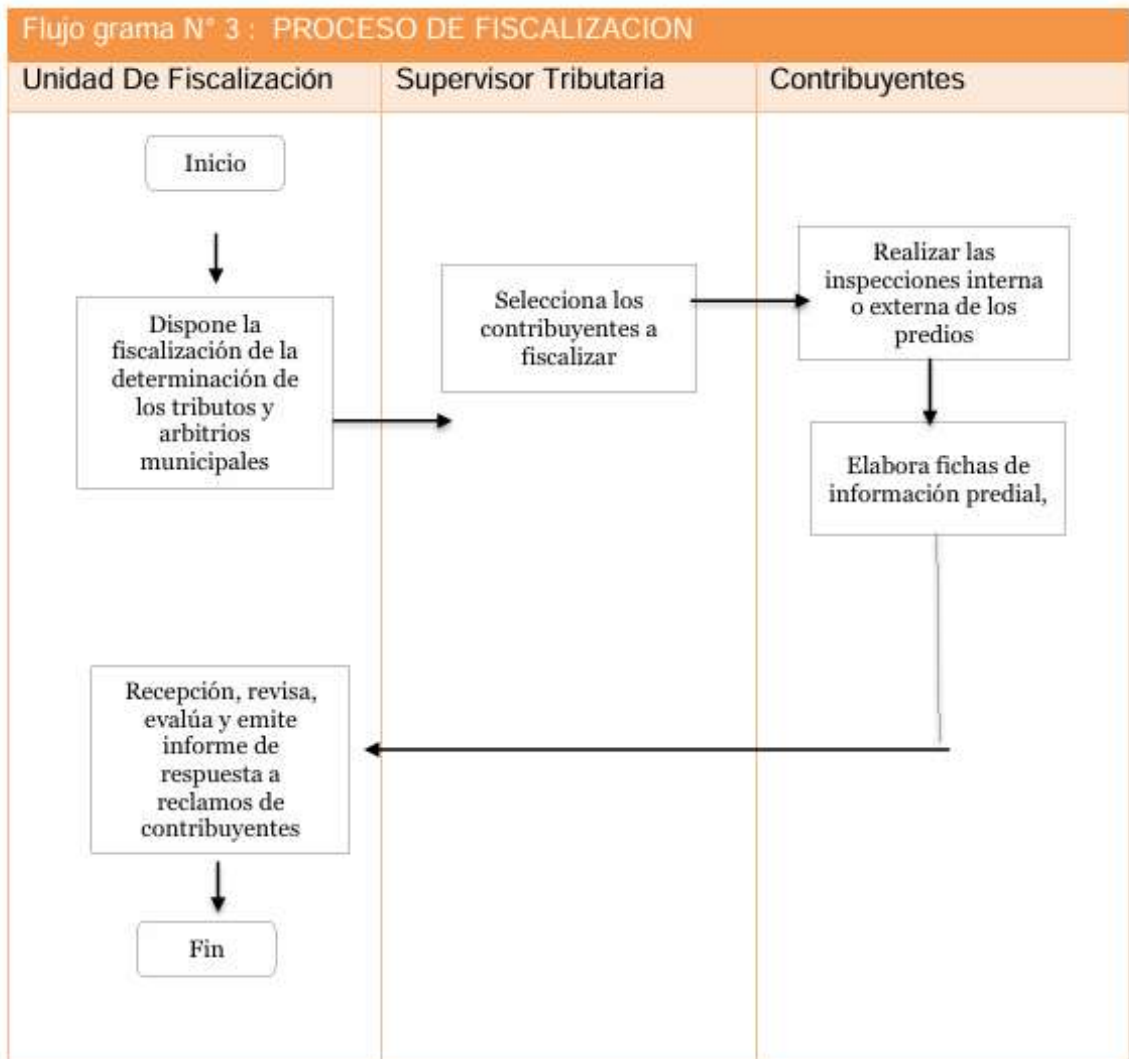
Flujo grama N° 3 : PROCESO DE FISCALIZACION

Unidad De Fiscalización

Supervisor Tributaria

Contribuyentes

Inicio

Dispone la fiscalización de la determinación de los tributos y arbitrios municipales

Selecciona los contribuyentes a fiscalizar

Realizar las inspecciones interna o externa de los predios

Elabora fichas de información predial,

Recepción, revisa, evalúa y emite informe de respuesta a reclamos de contribuyentes

Fin